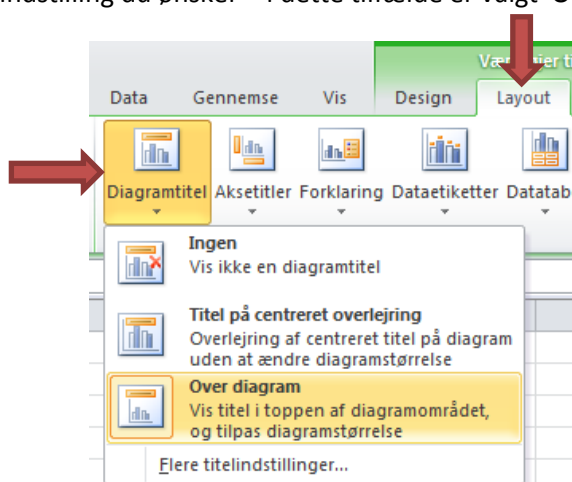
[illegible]indstilling du ønsker – I dette tilfælde er valgt "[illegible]

Va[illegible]tier t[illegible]

Data Gennemse Vis Design Layout

Diagramtitel Aksetitler Forklaring Dataetiketter Datatab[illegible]

Ingen
Vis ikke en diagramtitel

Titel på centreret overlejring
Overlejring af centreret titel på diagram uden at ændre diagramstørrelse

Over diagram
Vis titel i toppen af diagramområdet, og tilpas diagramstørrelse

Flere titelindstillinger...